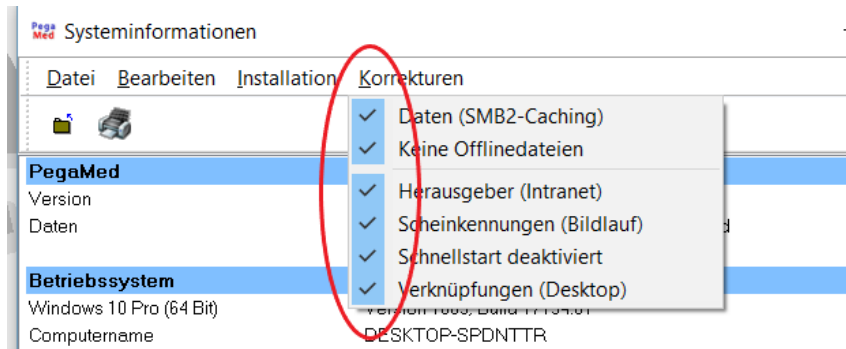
Pega Med Systeminformationen

Datei Bearbeiten Installation Korrekturen

Daten (SMB2-Caching)
Keine Offlinedateien
Herausgeber (Intranet)
Scheinkennungen (Bildlauf)
Schnellstart deaktiviert
Verknüpfungen (Desktop)

PegaMed
Version
Daten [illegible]

Betriebssystem
Windows 10 Pro (64 Bit) Version 1803, Build 17134.81
Computername DESKTOP-SPDNTTR